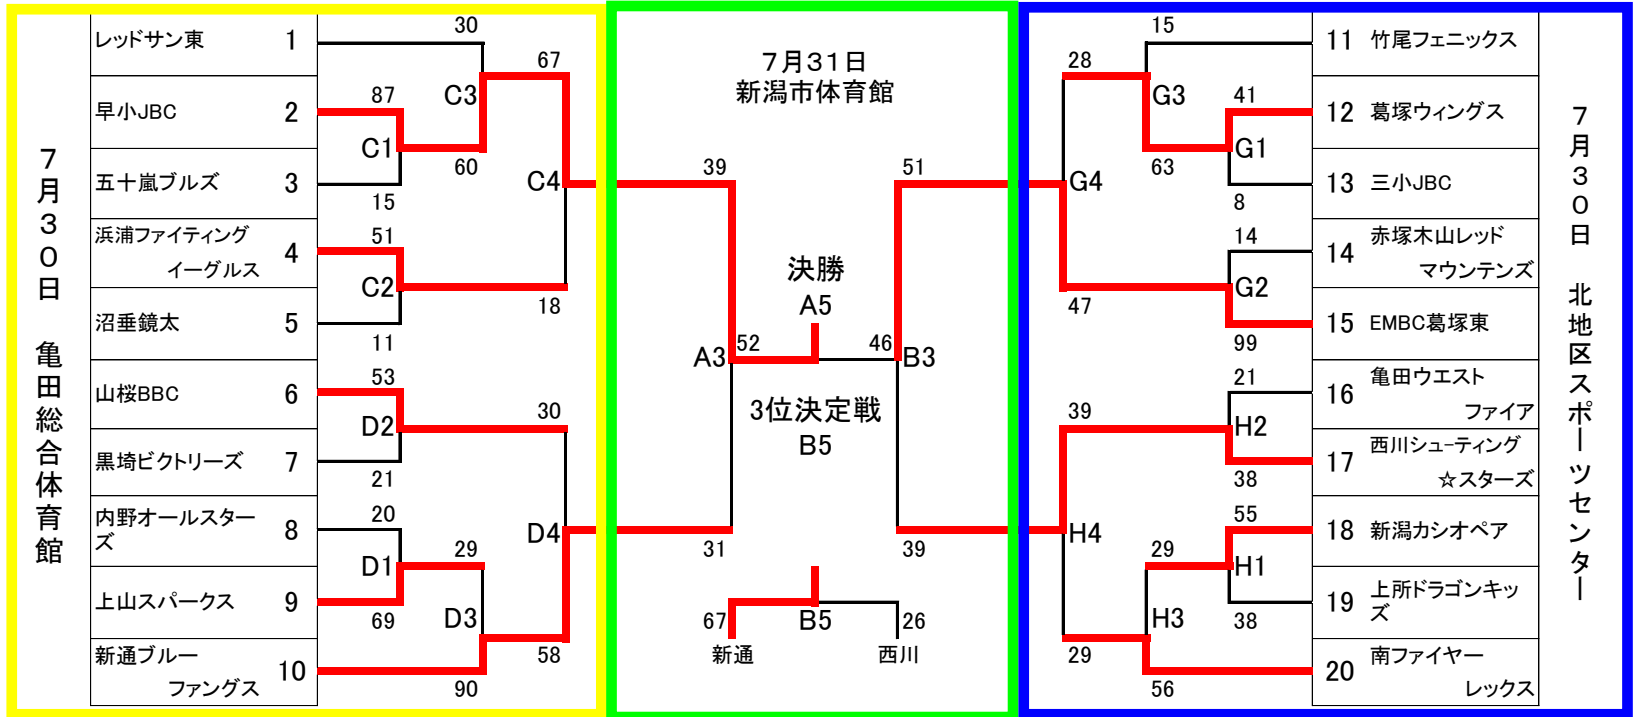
7月30日 亀田総合体育館

| チーム | 番号 |
|---|---|
| レッドサン東 | 1 |
| 早小JBC | 2 |
| 五十嵐ブルズ | 3 |
| 浜浦ファイティングイーグルス | 4 |
| 沼垂鏡太 | 5 |
| 山桜BBC | 6 |
| 黒埼ビクトリーズ | 7 |
| 内野オールスターズ | 8 |
| 上山スパークス | 9 |
| 新通ブルーファングス | 10 |

30
87 C3 67
C1
60
15 C4
51
C2
18
11
53
D2 30
21
20 D4
29
D1
69 D3
58
90

7月31日
新潟市体育館

39 51
決勝
A5
A3 52 46 B3
3位決定戦
B5
31 39
67 B5 26
新通 西川

15
28
G3 41
G1
63
G4
8
14
G2
47
99
21
39
H2
38
55
H4
29
H1
H3 38
29
56

| 番号 | チーム |
|---|---|
| 11 | 竹尾フェニックス |
| 12 | 葛塚ウィングス |
| 13 | 三小JBC |
| 14 | 赤塚木山レッドマウンテンズ |
| 15 | EMBC葛塚東 |
| 16 | 亀田ウエストファイア |
| 17 | 西川シューティング☆スターズ |
| 18 | 新潟カシオペア |
| 19 | 上所ドラゴンキッズ |
| 20 | 南ファイヤーレックス |

7月30日 北地区スポーツセンター